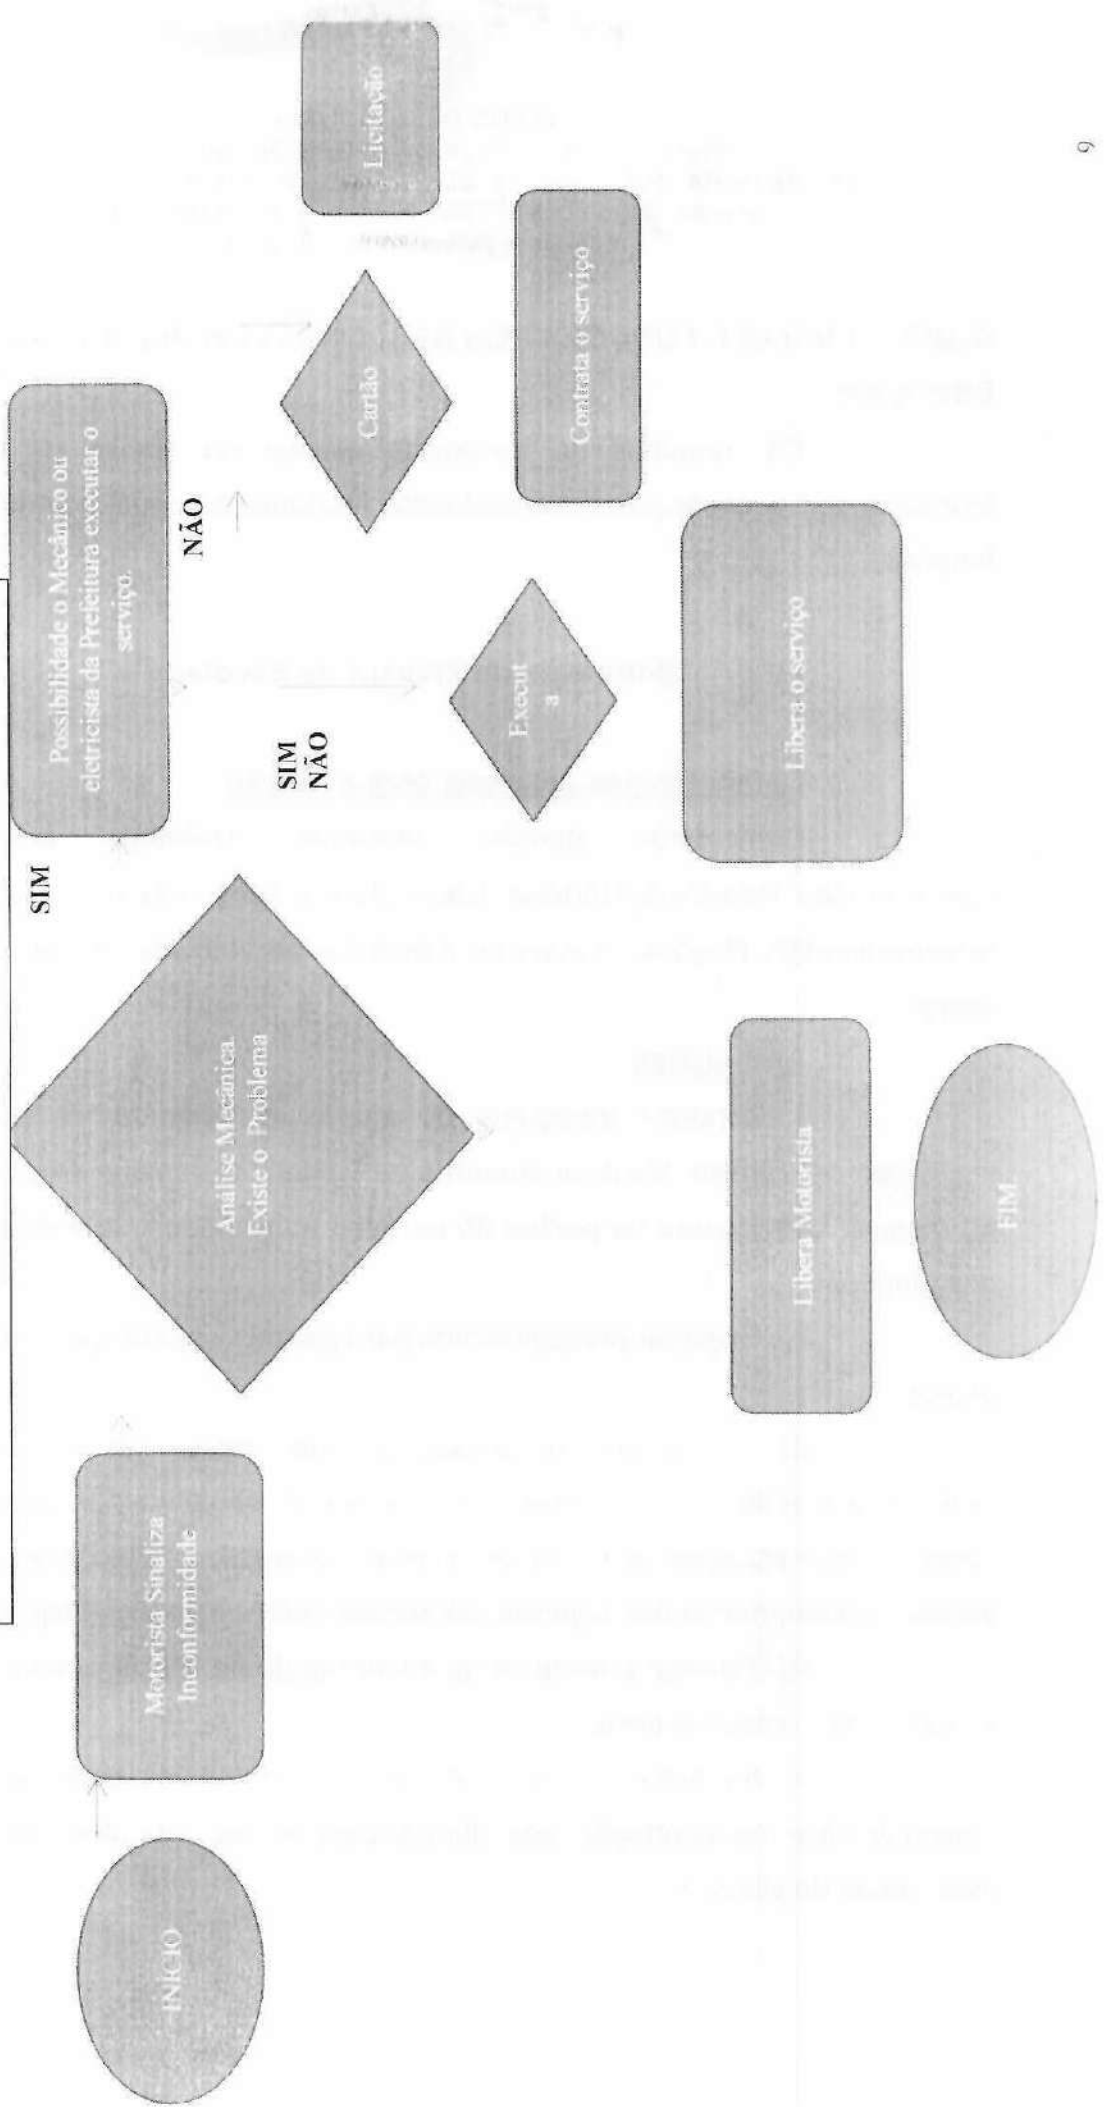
INICIO

Motorista Sinaliza Inconformidade

Análise Mecânica Existe o Problema

SIM

Possibilidade o Mecânico ou eletricista da Prefeitura executar o serviço.

NÃO

SIM
NÃO

Execut a

Cartão

Licitação

Contrata o serviço

Libera o serviço

Libera Motorista

FIM

9